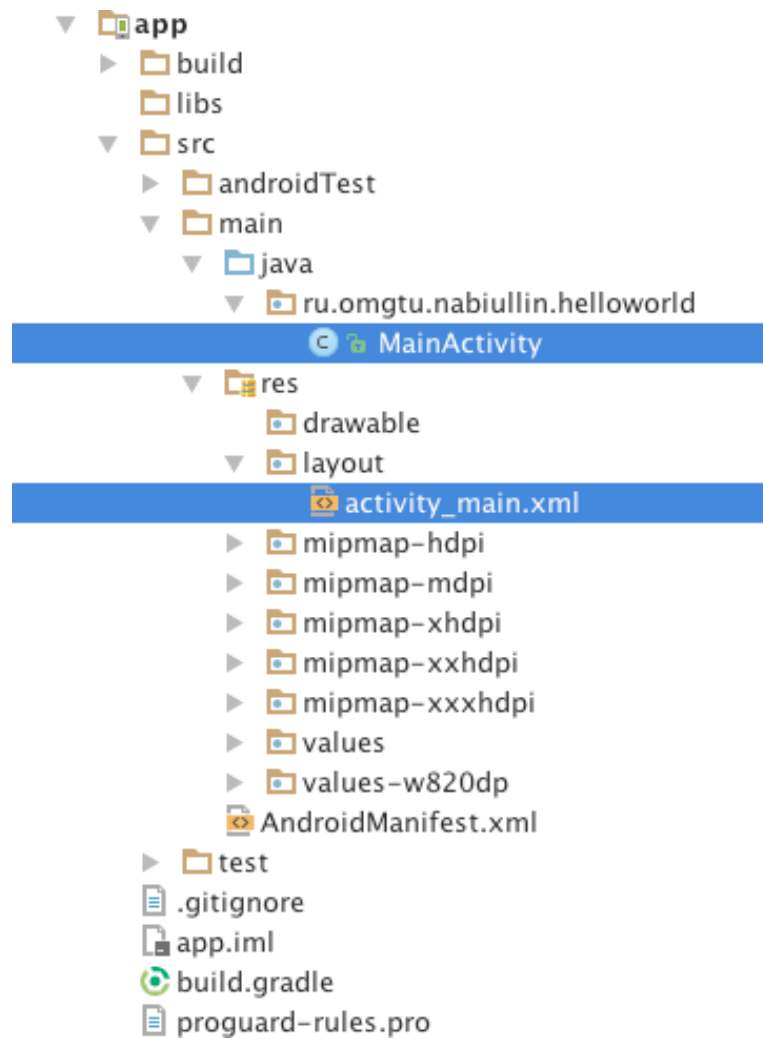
app
build
libs
src
androidTest
main
java
ru.omgtu.nabiullin.helloworld
MainActivity
res
drawable
layout
activity_main.xml
mipmap-hdpi
mipmap-mdpi
mipmap-xhdpi
mipmap-xxhdpi
mipmap-xxxhdpi
values
values-w820dp
AndroidManifest.xml
test
.gitignore
app.iml
build.gradle
proguard-rules.pro